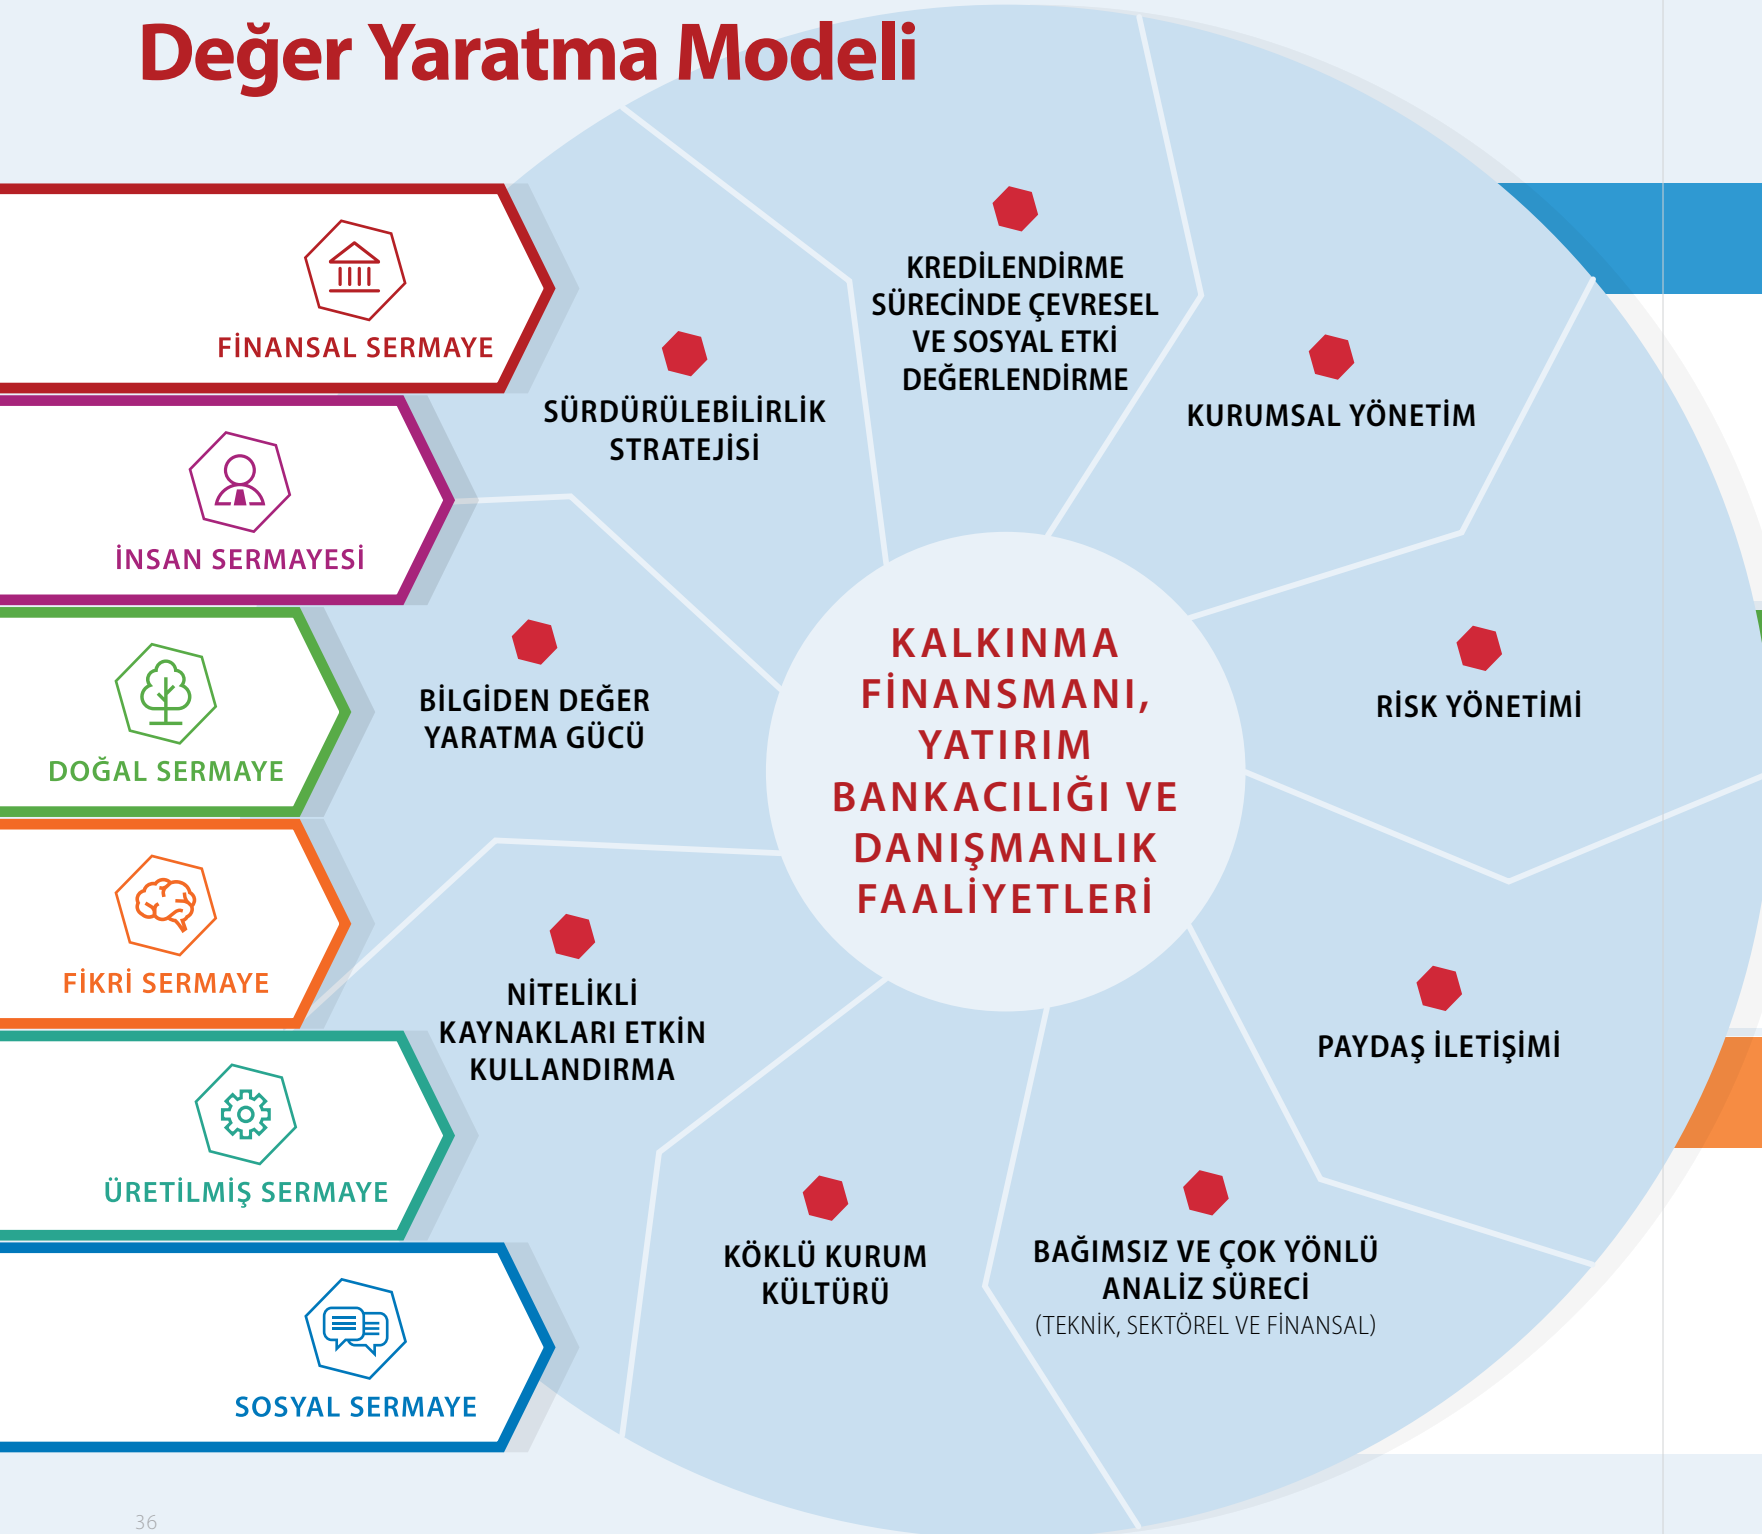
Değer Yaratma Modeli

FİNANSAL SERMAYE

İNSAN SERMAYESİ

DOĞAL SERMAYE

FİKRİ SERMAYE

ÜRETİLMİŞ SERMAYE

SOSYAL SERMAYE

KREDİLENDİRME SÜRECİNDE ÇEVRESEL VE SOSYAL ETKİ DEĞERLENDİRME

SÜRDÜRÜLEBİLİRLİK STRATEJİSİ

KURUMSAL YÖNETİM

BİLGİDEN DEĞER YARATMA GÜCÜ

KALKINMA FİNANSMANI, YATIRIM BANKACILIĞI VE DANIŞMANLIK FAALİYETLERİ

RİSK YÖNETİMİ

NİTELİKLİ KAYNAKLARI ETKİN KULLANDIRMA

PAYDAŞ İLETİŞİMİ

KÖKLÜ KURUM KÜLTÜRÜ

BAĞIMSIZ VE ÇOK YÖNLÜ ANALİZ SÜRECİ
(TEKNİK, SEKTÖREL VE FİNANSAL)

36